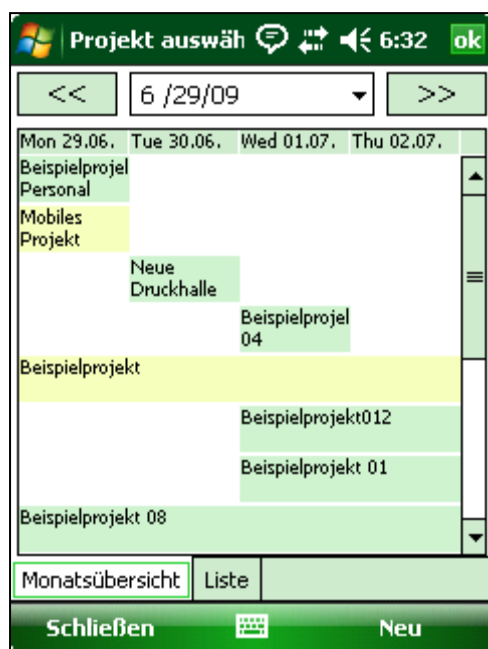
Projekt auswäh 6:32 ok

<<
6 /29/09
>>

| Mon 29.06. | Tue 30.06. | Wed 01.07. | Thu 02.07. |
|---|---|---|---|
| Beispielprojel Personal | | | |
| Mobiles Projekt | | | |
| | Neue Druckhalle | | |
| | | Beispielprojel 04 | |
| Beispielprojekt | | | |
| | | Beispielprojekt012 | |
| | | Beispielprojekt 01 | |
| Beispielprojekt 08 | | | |

Monatsübersicht
Liste

Schließen
Neu